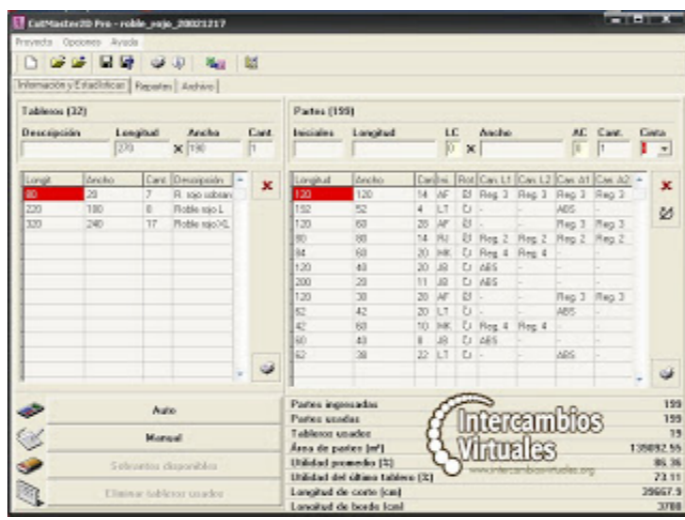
CutMaster2D Pro - roble_rojo_20021217

Proyecto Opciones Ayuda

Información y Estadísticas | Repartes | Archivo

Tableros (32)

| Descripción | Longitud | Ancho | Cant. |
|---|---|---|---|
| | 270 | x 190 | 1 |

| Longit | Ancho | Cant | Descripción |
|---|---|---|---|
| 80 | 28 | 7 | R. rojo sobran |
| 220 | 180 | 8 | Roble rojo L |
| 320 | 240 | 17 | Roble rojo XL |

Partes (159)

| Iniciales | Longitud | LC | Ancho | AC | Cant. | Canto |
|---|---|---|---|---|---|---|
| | | 0 x | | 0 | 1 | 1 |

| Longitud | Ancho | Can | Ini | Rot | Can L1 | Can L2 | Can A1 | Can A2 |
|---|---|---|---|---|---|---|---|---|
| 120 | 120 | 14 | AF | | Reg 3 | Reg 3 | Reg 3 | Reg 3 |
| 152 | 52 | 4 | LT | | - | - | ABS | - |
| 120 | 60 | 28 | AF | | - | - | Reg 3 | Reg 3 |
| 80 | 80 | 14 | RJ | | Reg 2 | Reg 2 | Reg 2 | Reg 2 |
| 84 | 60 | 20 | HK | | Reg 4 | Reg 4 | - | - |
| 120 | 40 | 20 | JB | | ABS | - | - | - |
| 200 | 28 | 11 | JB | | ABS | - | - | - |
| 120 | 38 | 28 | AF | | - | - | Reg 3 | Reg 3 |
| 62 | 42 | 20 | LT | | - | - | ABS | - |
| 42 | 60 | 10 | HK | | Reg 4 | Reg 4 | - | - |
| 60 | 40 | 8 | JB | | ABS | - | - | - |
| 62 | 38 | 22 | LT | | - | - | ABS | - |

Auto

Manual

Sobrantes disponibles

Eliminar tableros usados

| | |
|---|---|
| Partes ingresadas | 159 |
| Partes usadas | 159 |
| Tableros usados | 19 |
| Área de partes (m²) | 135092.55 |
| Utilidad promedio (%) | 86.36 |
| Utilidad del último tablero (%) | 73.11 |
| Longitud de corte (cm) | 29667.9 |
| Longitud de borde (cm) | 3780 |

Intercambios Virtuales
www.intercambiosvirtuales.org